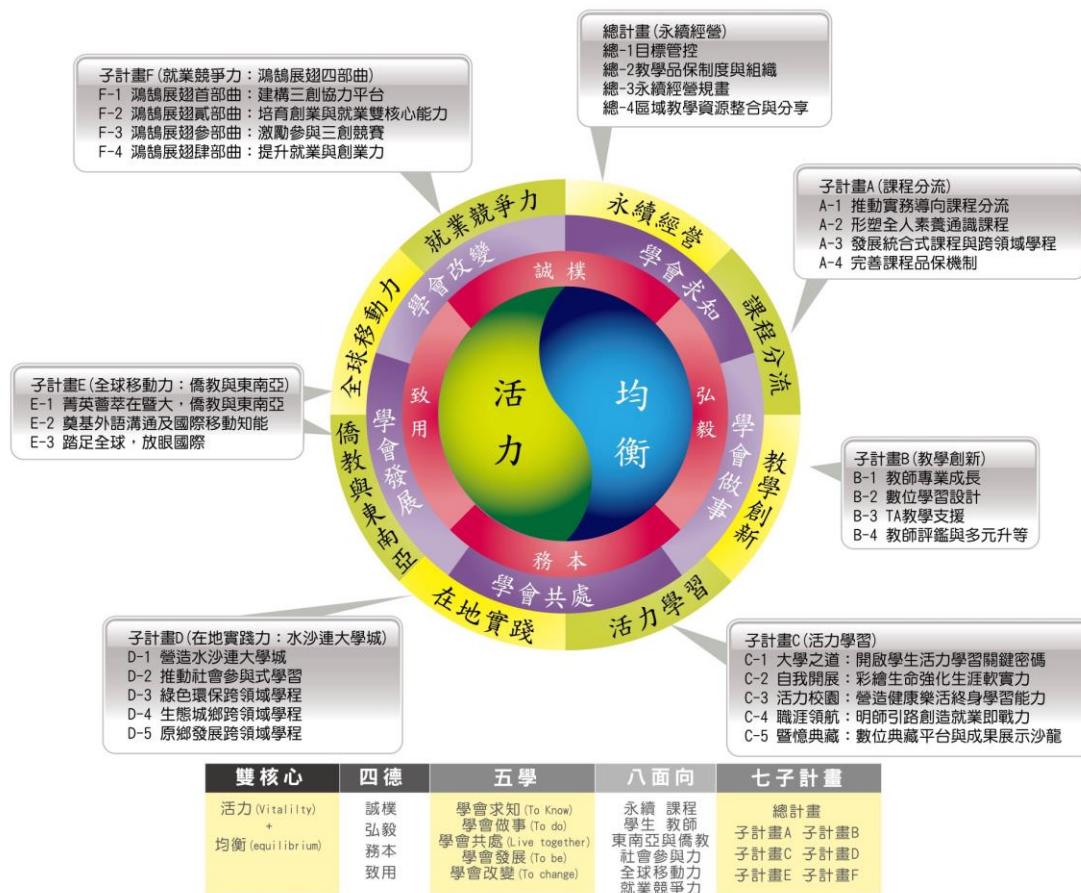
總計畫(永續經營)
總-1目標管控
總-2教學品保制度與組織
總-3永續經營規畫
總-4區域教學資源整合與分享

子計畫F(就業競爭力：鴻鵠展翅四部曲)
F-1 鴻鵠展翅首部曲：建構三創協力平台
F-2 鴻鵠展翅貳部曲：培育創業與就業雙核心能力
F-3 鴻鵠展翅參部曲：激勵參與三創競賽
F-4 鴻鵠展翅肆部曲：提升就業與創業力

子計畫A(課程分流)
A-1 推動實務導向課程分流
A-2 形塑全人素養通識課程
A-3 發展統合式課程與跨領域學程
A-4 完善課程品保機制

子計畫E(全球移動力：僑教與東南亞)
E-1 菁英薈萃在暨大，僑教與東南亞
E-2 奠基外語溝通及國際移動知能
E-3 踏足全球，放眼國際

子計畫B(教學創新)
B-1 教師專業成長
B-2 數位學習設計
B-3 TA教學支援
B-4 教師評鑑與多元升等

就業競爭力
永續經營
課程分流
教學創新
活力學習
在地實踐
僑教與東南亞
全球移動力

學會改變
學會求知
學會做事
學會共處
學會發展

誠樸
弘毅
務本
致用

活力
均衡

子計畫D(在地實踐力：水沙連大學城)
D-1 營造水沙連大學城
D-2 推動社會參與式學習
D-3 綠色環保跨領域學程
D-4 生態城鄉跨領域學程
D-5 原鄉發展跨領域學程

子計畫C(活力學習)
C-1 大學之道：開啟學生活力學習關鍵密碼
C-2 自我開展：彩繪生命強化生涯軟實力
C-3 活力校園：營造健康樂活終身學習能力
C-4 職涯領航：明師引路創造就業即戰力
C-5 暨憶典藏：數位典藏平台與成果展示沙龍

| 雙核心 | 四德 | 五學 | 八面向 | 七子計畫 |
|---|---|---|---|---|
| 活力 (Vitalilty) + 均衡 (equilibrium) | 誠樸 弘毅 務本 致用 | 學會求知 (To Know) 學會做事 (To do) 學會共處 (Live together) 學會發展 (To be) 學會改變 (To change) | 永續 課程 學生 教師 東南亞與僑教 社會參與力 全球移動力 就業競爭力 | 總計畫 子計畫A 子計畫B 子計畫C 子計畫D 子計畫E 子計畫F |